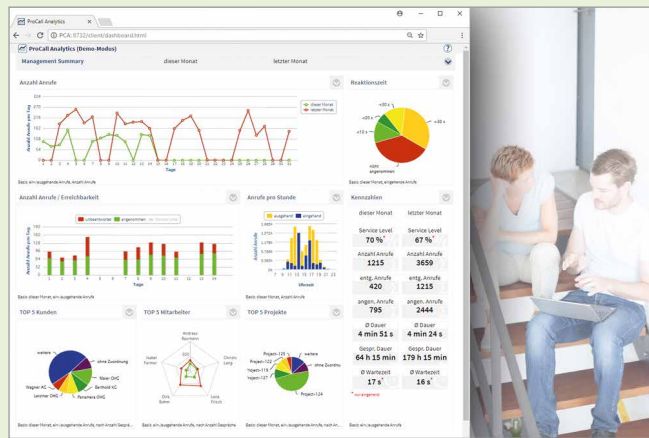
ProCall Analytics

PCA:9732/client/dashboard.html

ProCall Analytics (Demo-Modus)

Management Summary

dieser Monat

letzter Monat

Anzahl Anrufe

dieser Monat

letzter Monat

Anzahl Anrufe pro Tag

Tage

Basis: alle ausgehende Anrufe, Anzahl Anrufe

Reaktionszeit

>30 s

>20 s

>10 s

>60 s

nicht angenommen

Basis: dieser Monat, eingehende Anrufe

Anzahl Anrufe / Erreichbarkeit

unbeantwortet

angenommen

Anzahl Anrufe pro Tag

Tage

Basis: dieser Monat, alle ausgehende Anrufe

Anrufe pro Stunde

ausgehend

eingehend

Anzahl Anrufe

Uhrzeit

Basis: dieser Monat, Anzahl Anrufe

Kennzahlen

dieser Monat

letzter Monat

Service Level

70 %

Service Level

67 %

Anzahl Anrufe

1215

Anzahl Anrufe

3659

entg. Anrufe

420

entg. Anrufe

1215

angen. Anrufe

795

angen. Anrufe

2444

Ø Dauer

4 min 51 s

Ø Dauer

4 min 24 s

Gespr. Dauer

64 h 15 min

Gespr. Dauer

179 h 15 min

Ø Wartezeit

17 s

Ø Wartezeit

16 s

Basis: alle eingehende Anrufe

TOP 5 Kunden

weitere

ohne Zuordnung

Wagner AG

Lehmer OHG

Panamera OHG

Bertold AG

Maier OHG

Basis: dieser Monat, alle ausgehende Anrufe, nach Anzahl Gespräche

TOP 5 Mitarbeiter

Andreas Baumann

Dimitri Lang

Lena Fresch

Dirk Sohm

Isabel Fenner

Basis: dieser Monat, alle ausgehende Anrufe, nach Anzahl Gespräche

TOP 5 Projekte

Project-125

weitere

Project-122

Project-118

Project-127

ohne Zuordnung

Project-124

Basis: dieser Monat, alle ausgehende Anrufe, nach Anzahl An...